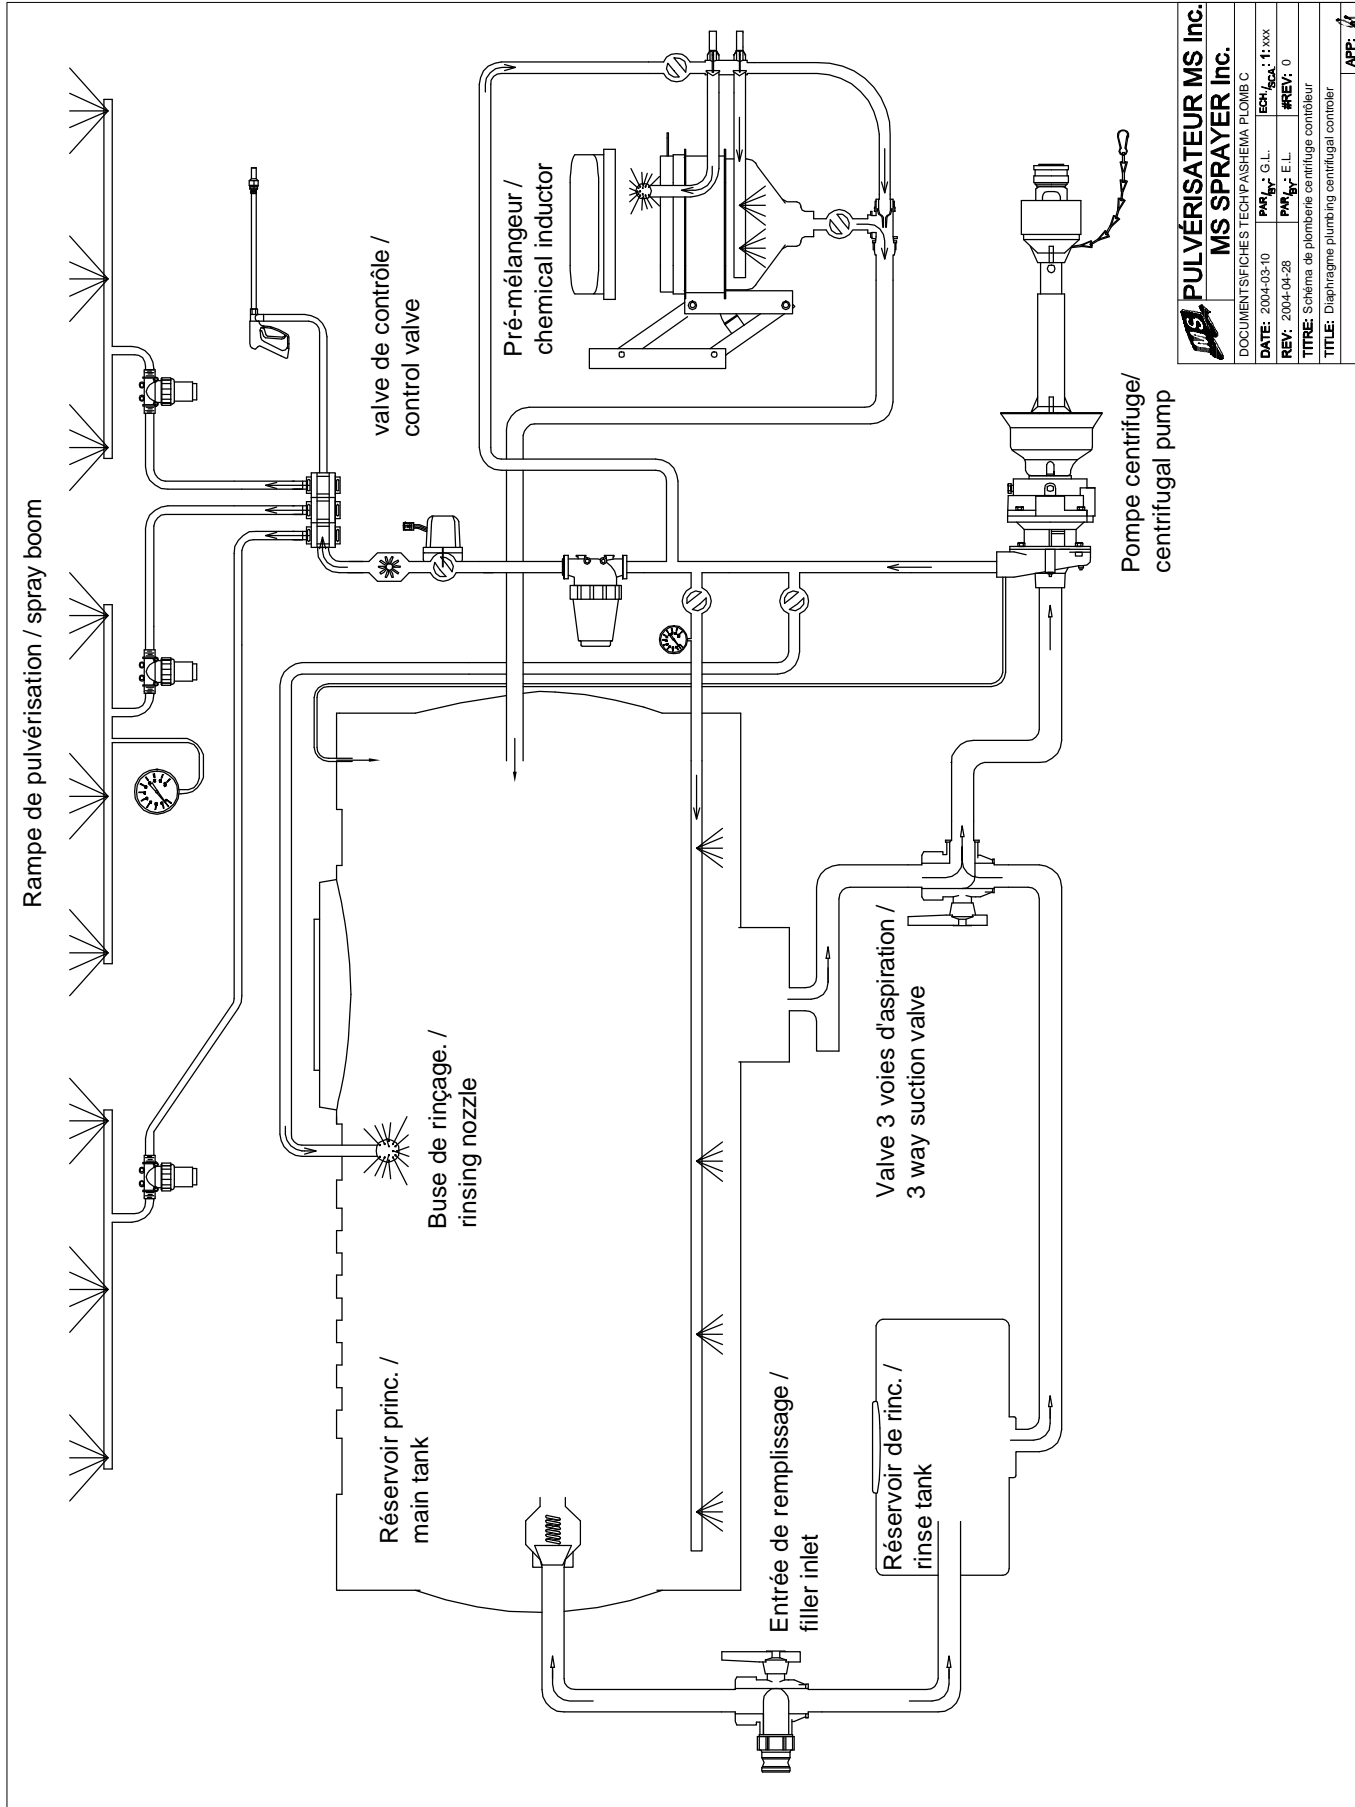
Rampe de pulvérisation / spray boom

valve de contrôle / control valve

Pré-mélangeur / chemical inductor

Pompe centrifuge/ centrifugal pump

Buse de rinçage. / rinsing nozzle

Valve 3 voies d'aspiration / 3 way suction valve

Réservoir princ. / main tank

Entrée de remplissage / filler inlet

Réservoir de rinc. / rinse tank

PULVÉRISATEUR MS Inc.
MS SPRAYER Inc.
DOCUMENTS\FICHES TECH\PA\SHEMA PLOMB C
DATE: 2004-03-10 | PAR/BY: G.L. | ECH/SCA: 1: xxx
REV: 2004-04-28 | PAR/BY: E.L. | #REV: 0
TITRE: Schéma de plomberie centrifuge contrôleur
TITLE: Diaphragme plumbing centrifugal controler
APP: